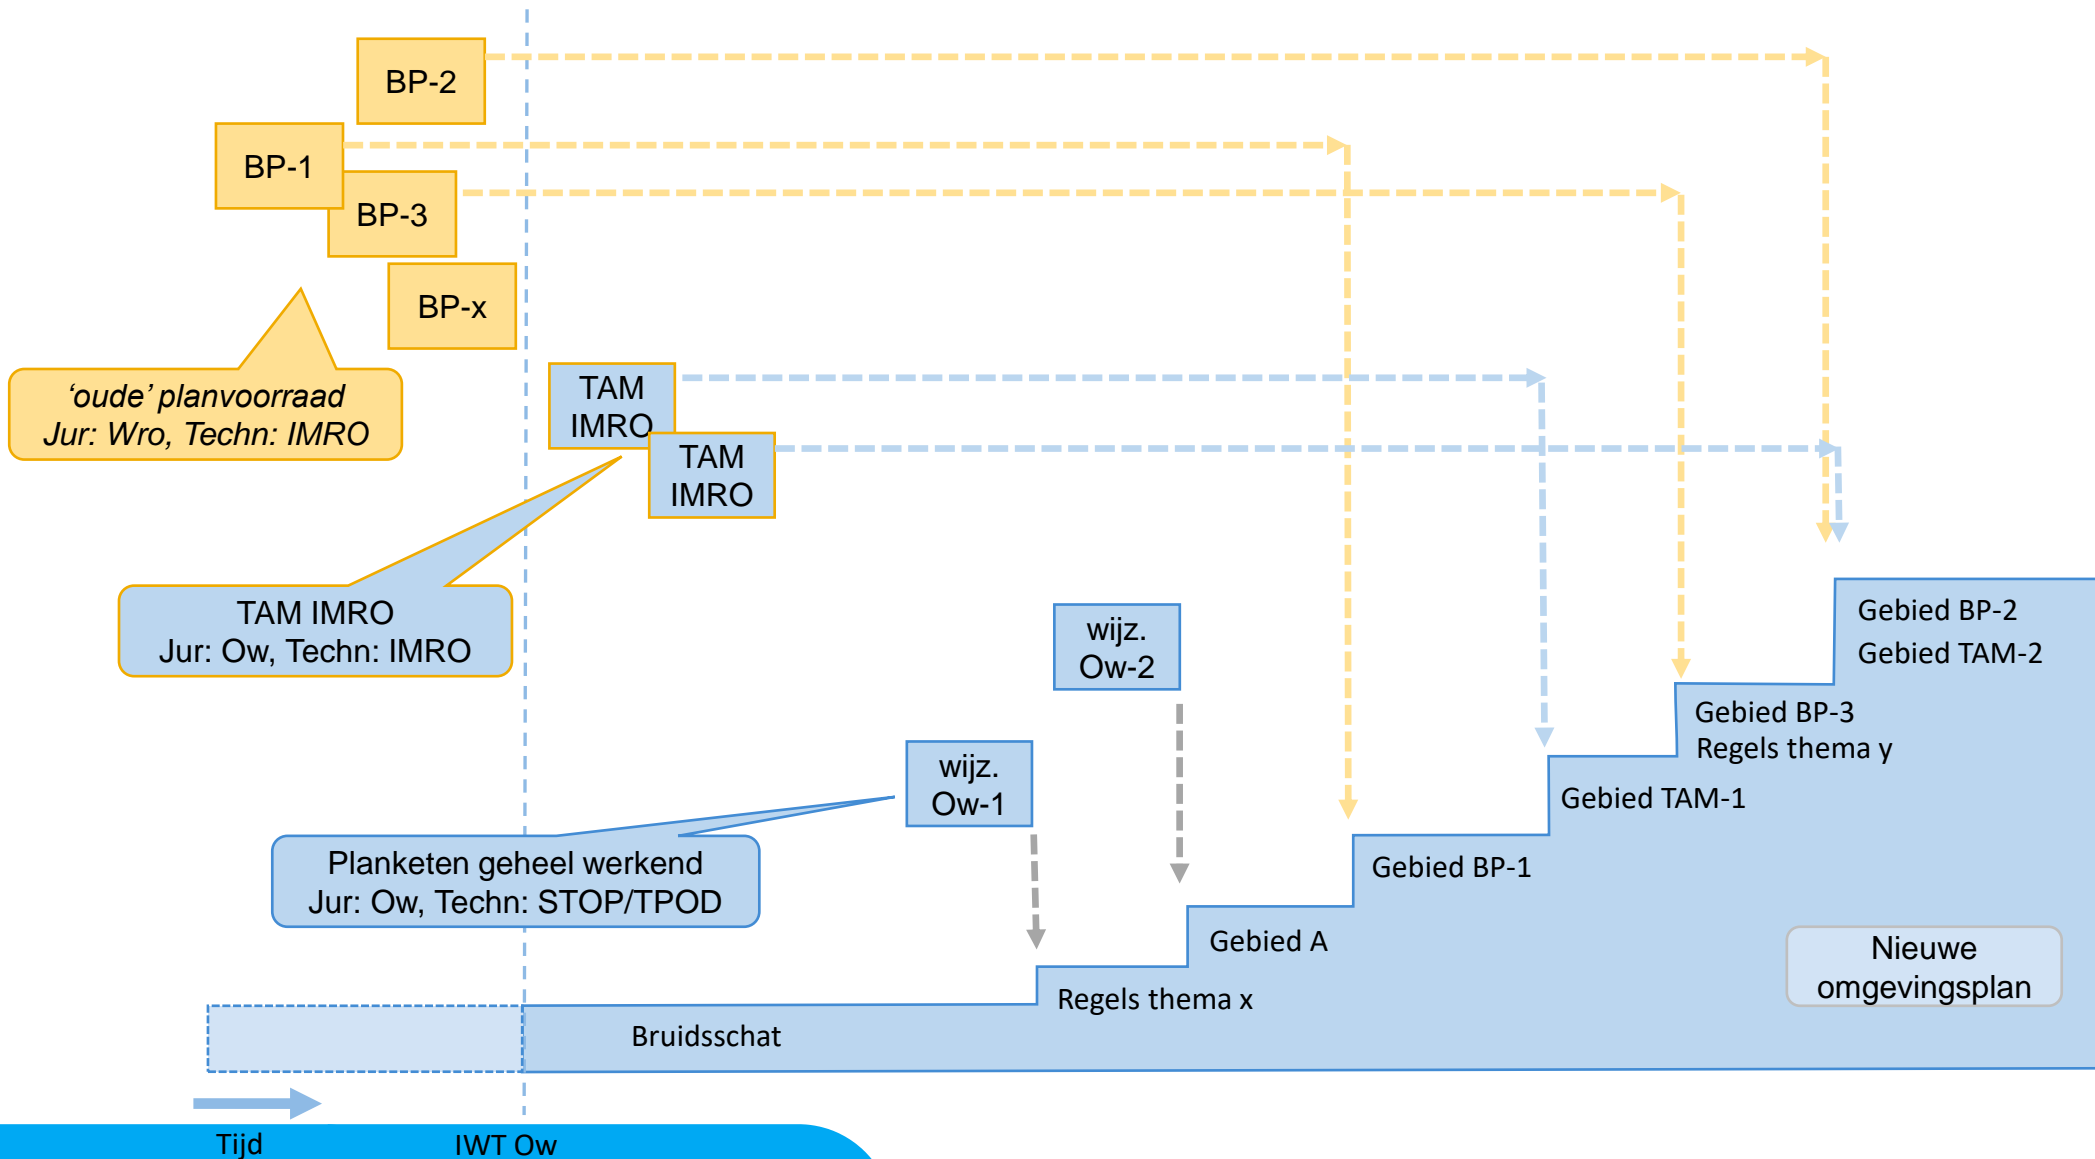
BP-2

BP-1

BP-3

BP-x

'oude' planvoorraad
Jur: Wro, Techn: IMRO

TAM IMRO

TAM IMRO

TAM IMRO
Jur: Ow, Techn: IMRO

wijz. Ow-2

wijz. Ow-1

Planketen geheel werkend
Jur: Ow, Techn: STOP/TPOD

Gebied BP-2
Gebied TAM-2

Gebied BP-3
Regels thema y

Gebied TAM-1

Gebied BP-1

Gebied A

Regels thema x

Bruidsschat

Nieuwe omgevingsplan

Tijd

IWT Ow